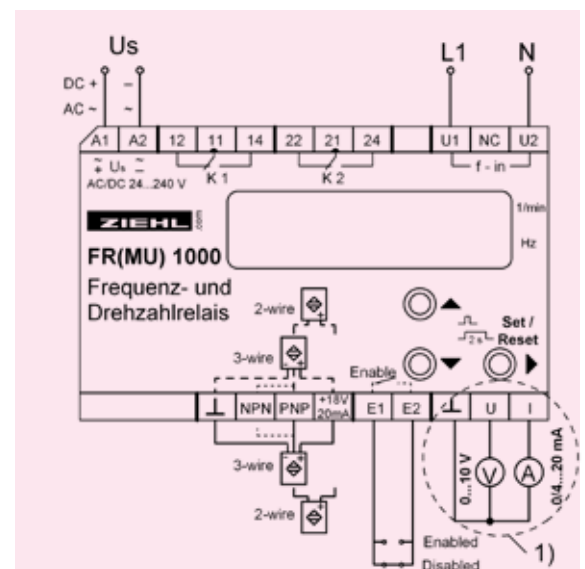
Us

L1

N

DC +
AC ~

–
~

A1 | A2 | 12 | 11 | 14 | 22 | 21 | 24 | | U1 | NC | U2

$\overline{\sim}$ Us $\overline{\sim}$
AC/DC 24...240 V

K 1

K 2

f - in

ZIEHL

1/min

Hz

FR(MU) 1000

Frequenz- und Drehzahlrelais

2-wire

3-wire

Enable

Set / Reset

2 s

⊥ | NPN | PNP | +18V 20mA | E1 | E2 | ⊥ | U | I

0...10 V

V

A

0/4...20 mA

3-wire

2-wire

Enabled

Disabled

1)